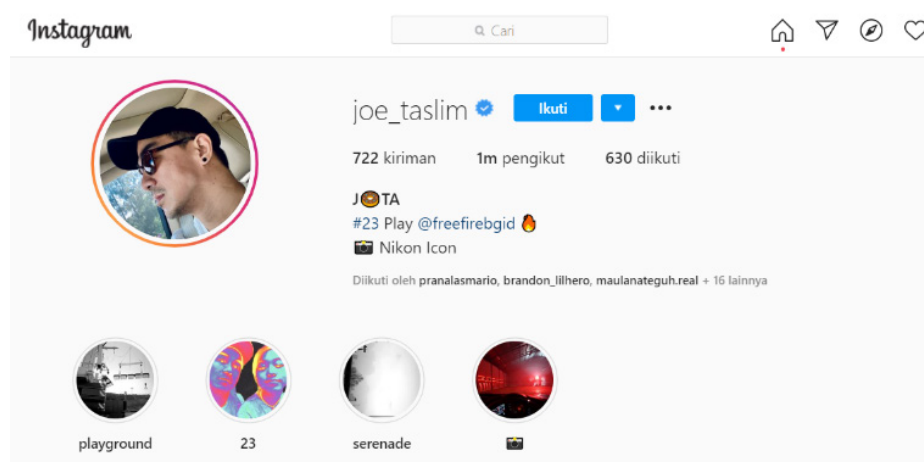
Instagram

Cari

joe_taslim

Ikuti

722 kiriman 1m pengikut 630 diikuti

J🍩TA
#23 Play @freefirebgid 🔥
📷 Nikon Icon

Diikuti oleh pranalasmario, brandon_lilhero, maulanateguh.real + 16 lainnya

playground

23

serenade

📷